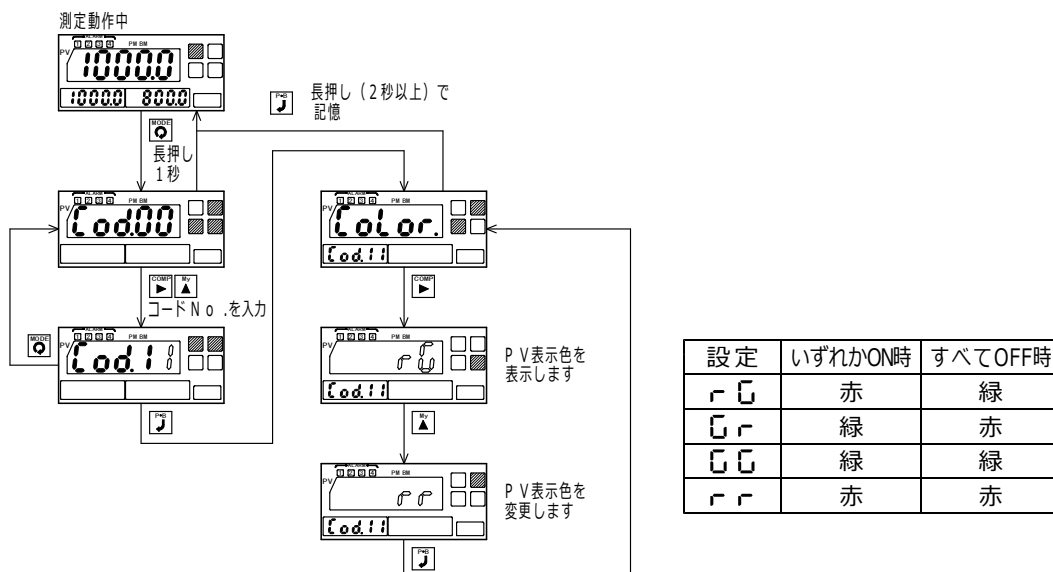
測定動作中

ALARM 1 2 3 4 PM BM
PV 10000
1000.0 800.0

長押し（2秒以上）で記憶

MODE
長押し
1秒

ALARM 1 2 3 4 PM BM
PV Cod.00

COMP My
コードＮｏ.を入力

MODE

ALARM 1 2 3 4 PM BM
PV Cod.11

ALARM 1 2 3 4 PM BM
PV CoLor.
Cod.11

COMP

ALARM 1 2 3 4 PM BM
PV rG
Cod.11

ＰＶ表示色を表示します

My

ALARM 1 2 3 4 PM BM
PV rr
Cod.11

ＰＶ表示色を変更します

| 設定 | いずれかON時 | すべてOFF時 |
|---|---|---|
| rG | 赤 | 緑 |
| Gr | 緑 | 赤 |
| GG | 緑 | 緑 |
| rr | 赤 | 赤 |